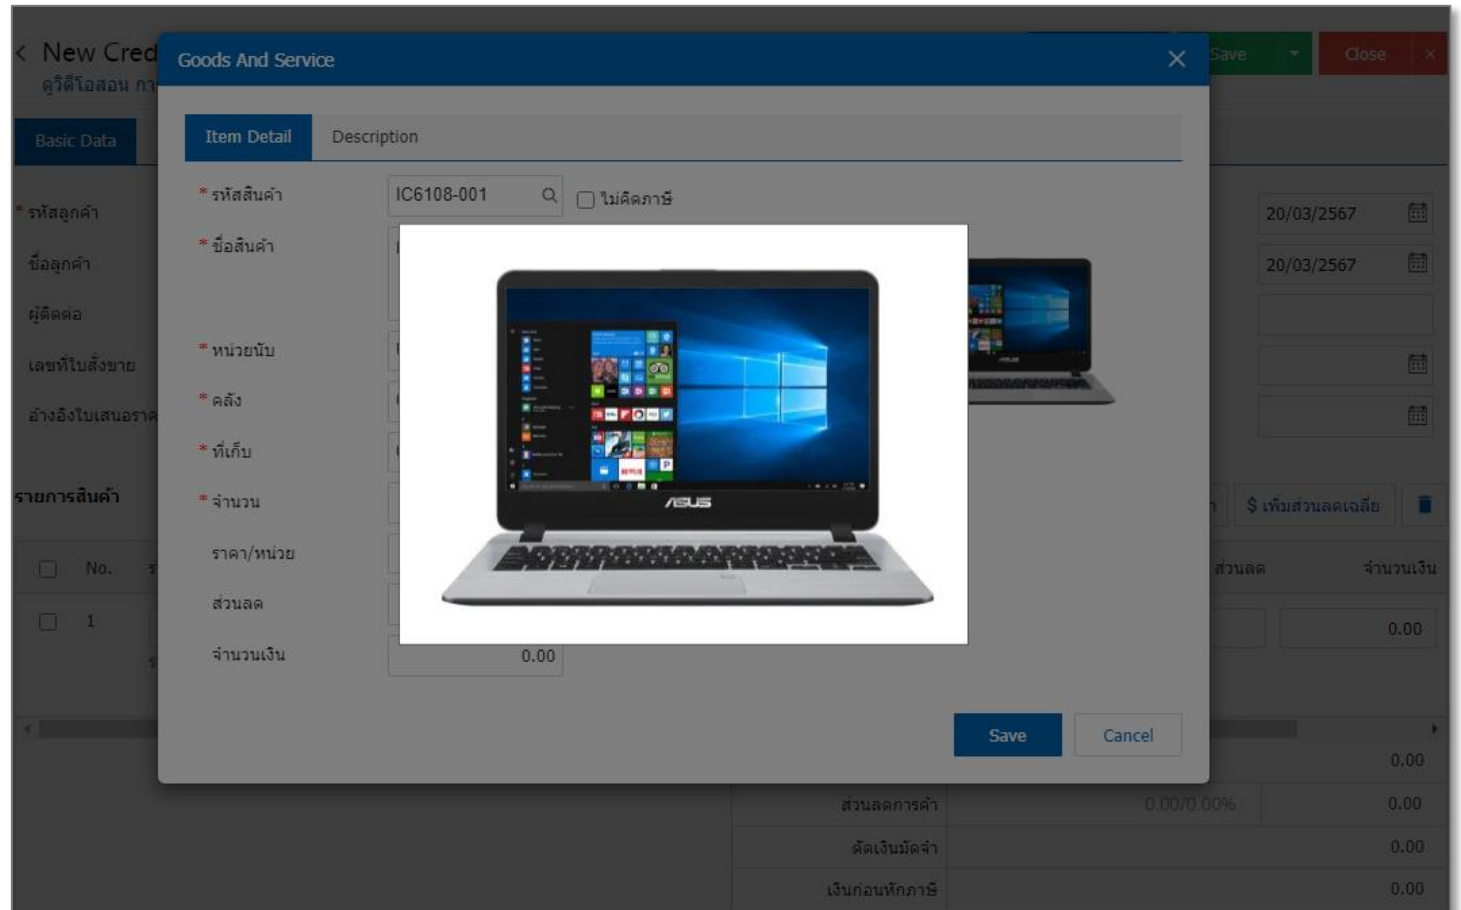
New Cred
คูวิดีโอสอน กา

Save
Close

Goods And Service

Item Detail
Description

* รหัสสินค้า
IC6108-001
ไม่คิดภาษี

* ชื่อสินค้า

* หน่วยนับ

* คลัง

* ที่เก็บ

* จำนวน

ราคา/หน่วย

ส่วนลด

จำนวนเงิน
0.00

ASUS

Save
Cancel

Basic Data

* รหัสลูกค้า
ชื่อลูกค้า
ผู้ติดต่อ
เลขที่ใบสั่งขาย
อ้างอิงใบเสนอราค

20/03/2567
20/03/2567

รายการสินค้า
$ เพิ่มส่วนลดเฉลี่ย

No.
ส่วนลด
จำนวนเงิน
1
0.00

0.00
ส่วนลดการค้า
0.00/0.00%
0.00
ตัดเงินมัดจำ
0.00
เงินก่อนหักภาษี
0.00